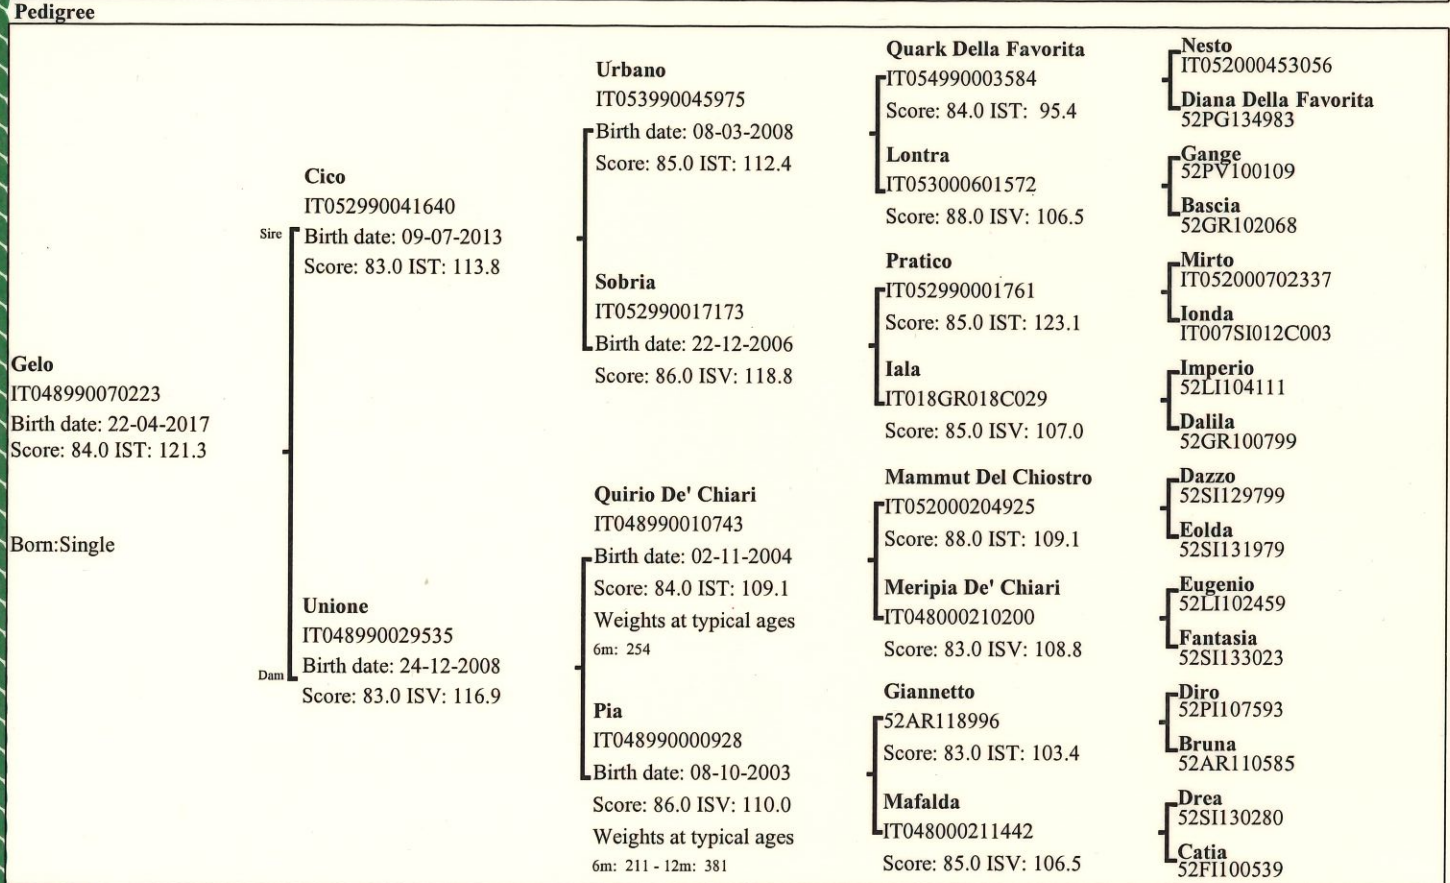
Pedigree

Gelo
IT048990070223
Birth date: 22-04-2017
Score: 84.0 IST: 121.3

Born:Single

Sire
Cico
IT052990041640
Birth date: 09-07-2013
Score: 83.0 IST: 113.8

Dam
Unione
IT048990029535
Birth date: 24-12-2008
Score: 83.0 ISV: 116.9

Urbano
IT053990045975
Birth date: 08-03-2008
Score: 85.0 IST: 112.4

Sobria
IT052990017173
Birth date: 22-12-2006
Score: 86.0 ISV: 118.8

Quirio De' Chiari
IT048990010743
Birth date: 02-11-2004
Score: 84.0 IST: 109.1
Weights at typical ages
6m: 254

Pia
IT048990000928
Birth date: 08-10-2003
Score: 86.0 ISV: 110.0
Weights at typical ages
6m: 211 - 12m: 381

Quark Della Favorita
IT054990003584
Score: 84.0 IST: 95.4

Lontra
IT053000601572
Score: 88.0 ISV: 106.5

Pratico
IT052990001761
Score: 85.0 IST: 123.1

Iala
IT018GR018C029
Score: 85.0 ISV: 107.0

Mammut Del Chiostro
IT052000204925
Score: 88.0 IST: 109.1

Meripia De' Chiari
IT048000210200
Score: 83.0 ISV: 108.8

Giannetto
52AR118996
Score: 83.0 IST: 103.4

Mafalda
IT048000211442
Score: 85.0 ISV: 106.5

Nesto
IT052000453056

Diana Della Favorita
52PG134983

Gange
52PV100109

Bascia
52GR102068

Mirto
IT052000702337

Ionda
IT007SI012C003

Imperio
52LI104111

Dalila
52GR100799

Dazzo
52SI129799

Eolda
52SI131979

Eugenio
52LI102459

Fantasia
52SI133023

Diro
52PI107593

Bruna
52AR110585

Drea
52SI130280

Catia
52FI100539